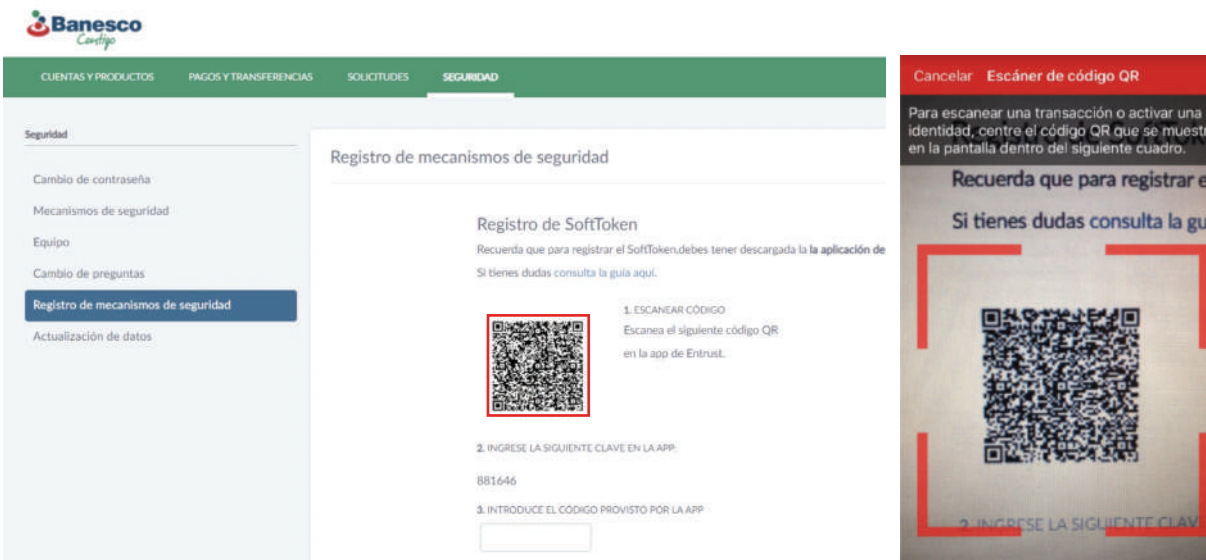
Banesco
Contigo

CUENTAS Y PRODUCTOS PAGOS Y TRANSFERENCIAS SOLICITUDES SEGURIDAD

Seguridad

Cambio de contraseña
Mecanismos de seguridad
Equipo
Cambio de preguntas
Registro de mecanismos de seguridad
Actualización de datos

Registro de mecanismos de seguridad

Registro de SoftToken
Recuerda que para registrar el SoftToken,debes tener descargada la la aplicación de
Si tienes dudas consulta la guía aquí.

1. ESCANEAR CÓDIGO
Escanea el siguiente código QR
en la app de Entrust.

2. INGRESE LA SIGUIENTE CLAVE EN LA APP:
881646
3. INTRODUCE EL CÓDIGO PROVISTO POR LA APP

Cancelar Escáner de código QR

Para escanear una transacción o activar una identidad, centre el código QR que se muestr en la pantalla dentro del siguiente cuadro.

Recuerda que para registrar e
Si tienes dudas consulta la gu

2. INGRESE LA SIGUIENTE CLAVE